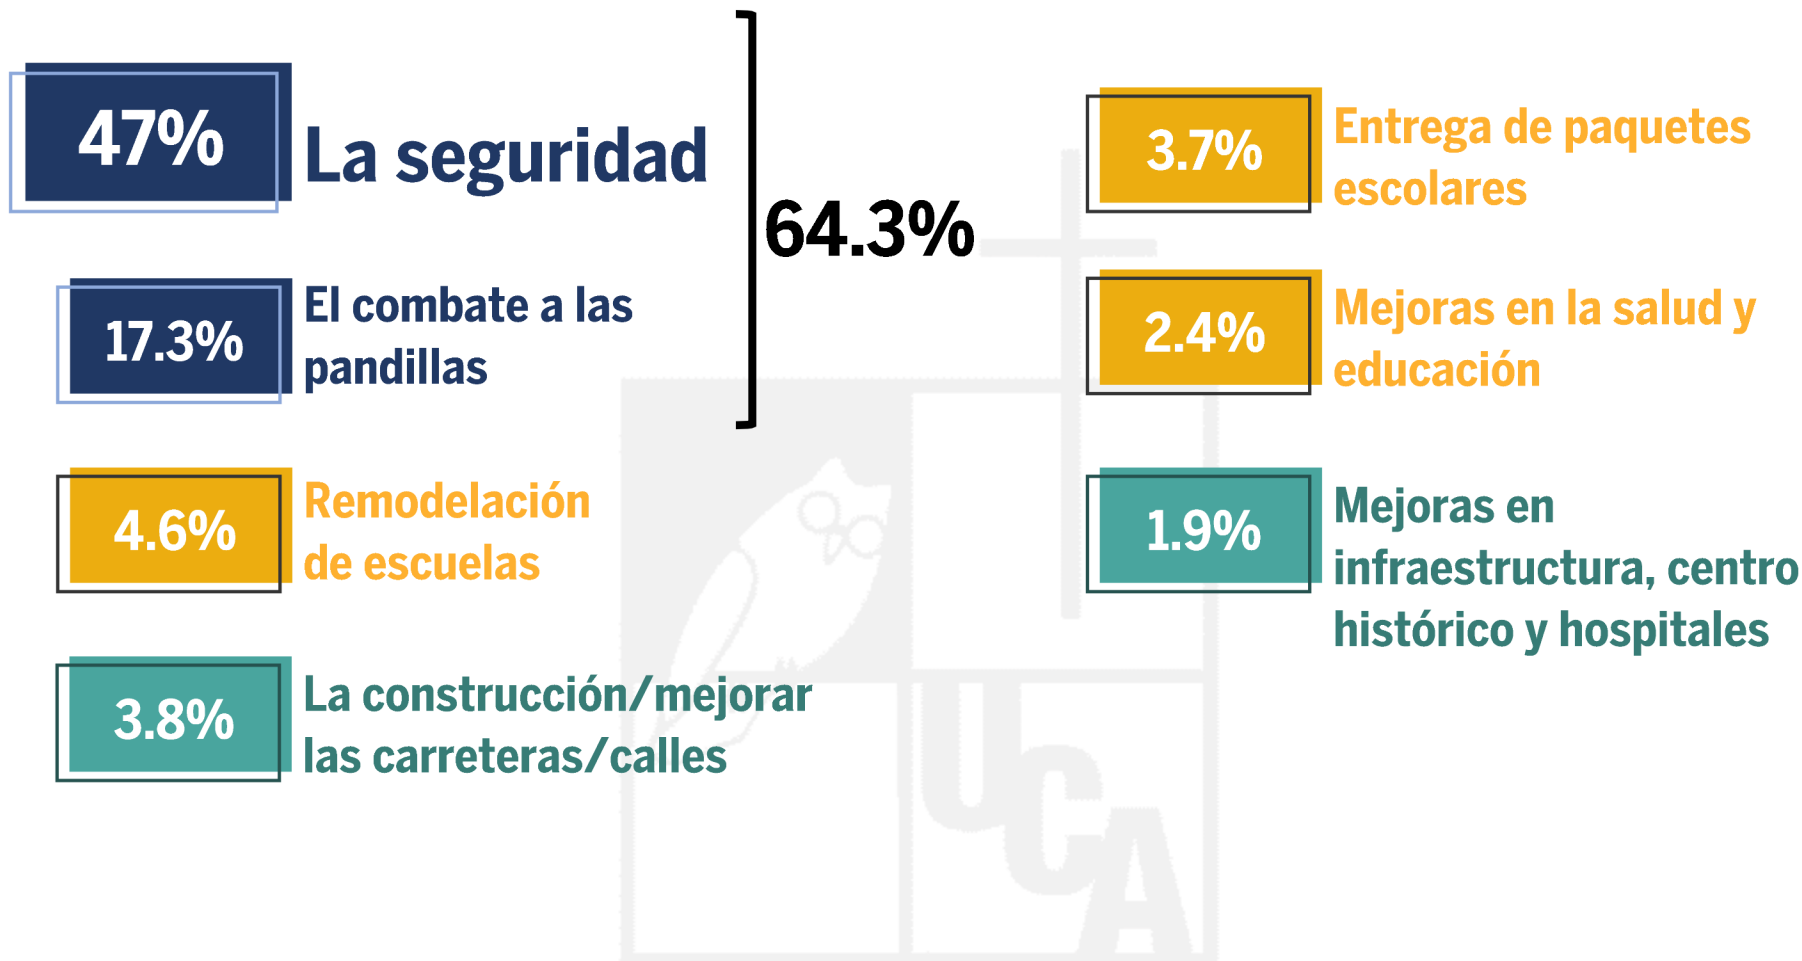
47% La seguridad

17.3% El combate a las pandillas

64.3%

4.6% Remodelación de escuelas

3.8% La construcción/mejorar las carreteras/calles

3.7% Entrega de paquetes escolares

2.4% Mejoras en la salud y educación

1.9% Mejoras en infraestructura, centro histórico y hospitales

UCA